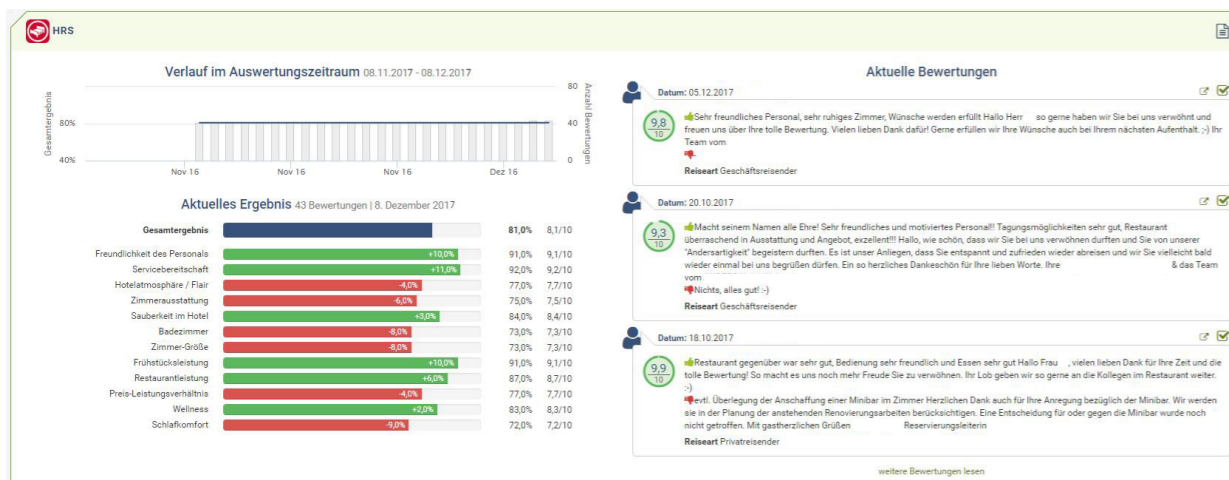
HRS

Verlauf im Auswertungszeitraum 08.11.2017 - 08.12.2017

Gesamtergebnis

80%

40%

Nov 16 Nov 16 Nov 16 Dez 16

80

40

0

Anzahl Bewertungen

Aktuelles Ergebnis 43 Bewertungen | 8. Dezember 2017

| | | | |
|---|---|---|---|
| Gesamtergebnis | | 81,0% | 8,1/10 |
| Freundlichkeit des Personals | +10,0% | 91,0% | 9,1/10 |
| Servicebereitschaft | +11,0% | 92,0% | 9,2/10 |
| Hotelatmosphäre / Flair | -4,0% | 77,0% | 7,7/10 |
| Zimmerausstattung | -6,0% | 75,0% | 7,5/10 |
| Sauberkeit im Hotel | +3,0% | 84,0% | 8,4/10 |
| Badezimmer | -8,0% | 73,0% | 7,3/10 |
| Zimmer-Größe | -8,0% | 73,0% | 7,3/10 |
| Frühstücksleistung | +10,0% | 91,0% | 9,1/10 |
| Restaurantleistung | +6,0% | 87,0% | 8,7/10 |
| Preis-Leistungsverhältnis | -4,0% | 77,0% | 7,7/10 |
| Wellness | +2,0% | 83,0% | 8,3/10 |
| Schlafkomfort | -9,0% | 72,0% | 7,2/10 |

Aktuelle Bewertungen

Datum: 05.12.2017

9,8
10

Sehr freundliches Personal, sehr ruhiges Zimmer, Wünsche werden erfüllt Hallo Herr so gerne haben wir Sie bei uns verwöhnt und freuen uns über Ihre tolle Bewertung. Vielen lieben Dank dafür! Gerne erfüllen wir Ihre Wünsche auch bei Ihrem nächsten Aufenthalt. ;-) Ihr Team vom

-

Reiseart Geschäftsreisender

Datum: 20.10.2017

9,3
10

Macht seinem Namen alle Ehre! Sehr freundliches und motiviertes Personal!! Tagungsmöglichkeiten sehr gut, Restaurant überraschend in Ausstattung und Angebot, exzellent!!! Hallo, wie schön, dass wir Sie bei uns verwöhnen durften und Sie von unserer "Andersartigkeit" begeistern durften. Es ist unser Anliegen, dass Sie entspannt und zufrieden wieder abreisen und wir Sie vielleicht bald wieder einmal bei uns begrüßen dürfen. Ein so herzliches Dankeschön für Ihre lieben Worte. Ihre & das Team vom

Nichts, alles gut! :-)

Reiseart Geschäftsreisender

Datum: 18.10.2017

9,9
10

Restaurant gegenüber war sehr gut, Bedienung sehr freundlich und Essen sehr gut Hallo Frau , vielen lieben Dank für Ihre Zeit und die tolle Bewertung! So macht es uns noch mehr Freude Sie zu verwöhnen. Ihr Lob geben wir so gerne an die Kollegen im Restaurant weiter. :-)

evtl. Überlegung der Anschaffung einer Minibar im Zimmer Herzlichen Dank auch für Ihre Anregung bezüglich der Minibar. Wir werden sie in der Planung der anstehenden Renovierungsarbeiten berücksichtigen. Eine Entscheidung für oder gegen die Minibar wurde noch nicht getroffen. Mit gastherzlichen Grüßen Reservierungsleiterin

Reiseart Privatreisender

weitere Bewertungen lesen